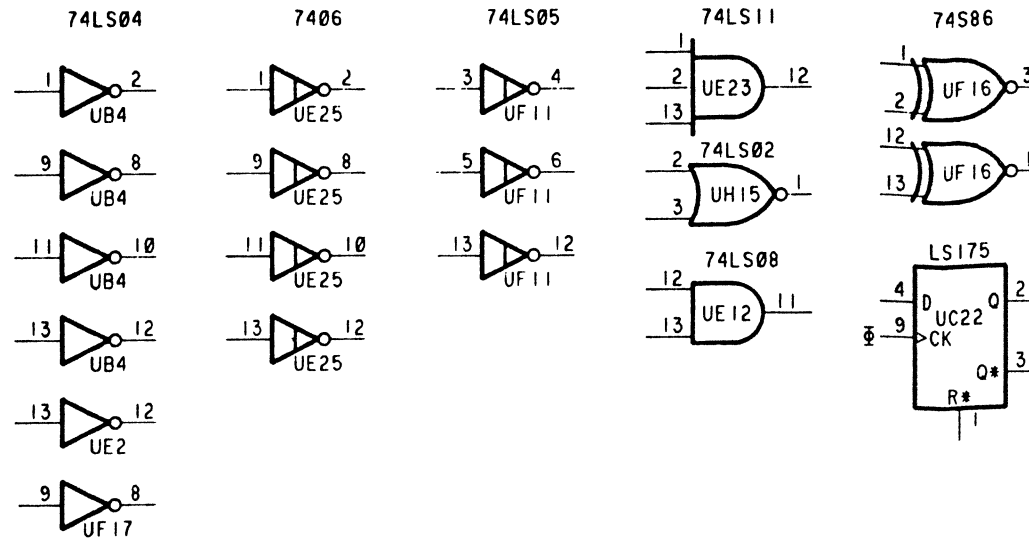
74LS04

1 2 UB4

9 8 UB4

11 10 UB4

13 12 UB4

13 12 UE2

9 8 UF17

7406

1 2 UE25

9 8 UE25

11 10 UE25

13 12 UE25

74LS05

3 4 UF11

5 6 UF11

13 12 UF11

74LS11

1 2 13 UE23 12

74LS02

2 3 UH15 1

74LS08

12 13 UE12 11

74S86

1 2 UF16 3

12 13 UF16 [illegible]

LS175

4 D UC22 Q 2

$\Phi$ 9 CK

Q\* 3

R\* 1